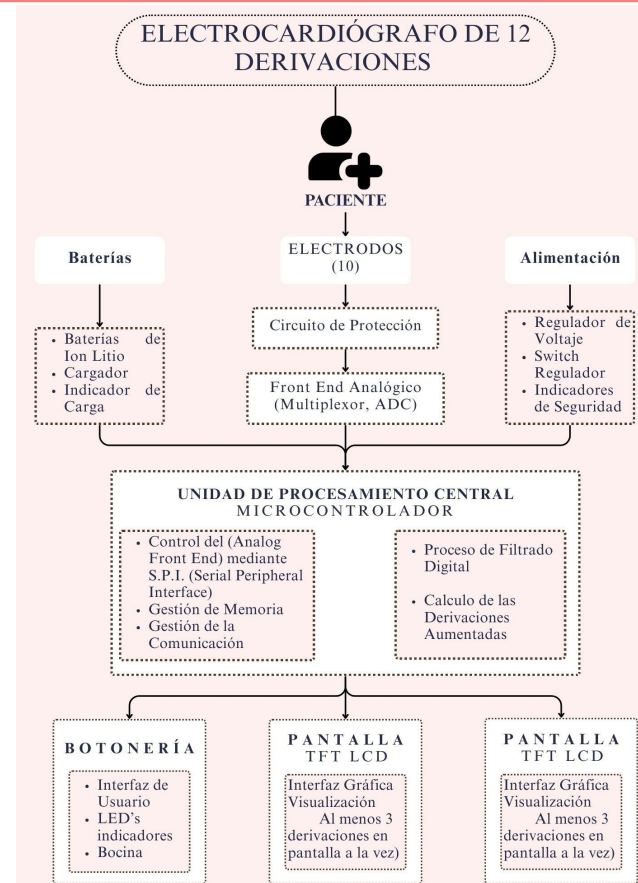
ELECTROCARDIÓGRAFO DE 12 DERIVACIONES

PACIENTE

Baterías

ELECTRODOS (10)

Alimentación

- Baterías de Ion Litio
- Cargador
- Indicador de Carga

Circuito de Protección

Front End Analógico (Multiplexor, ADC)

- Regulador de Voltaje
- Switch Regulador
- Indicadores de Seguridad

UNIDAD DE PROCESAMIENTO CENTRAL
MICROCONTROLADOR

- Control del (Analog Front End) mediante S.P.I. (Serial Peripheral Interface)
- Gestión de Memoria
- Gestión de la Comunicación

- Proceso de Filtrado Digital
- Calculo de las Derivaciones Aumentadas

BOTONERÍA

- Interfaz de Usuario
- LED's indicadores
- Bocina

PANTALLA TFT LCD

Interfaz Gráfica Visualización Al menos 3 derivaciones en pantalla a la vez)

PANTALLA TFT LCD

Interfaz Gráfica Visualización Al menos 3 derivaciones en pantalla a la vez)